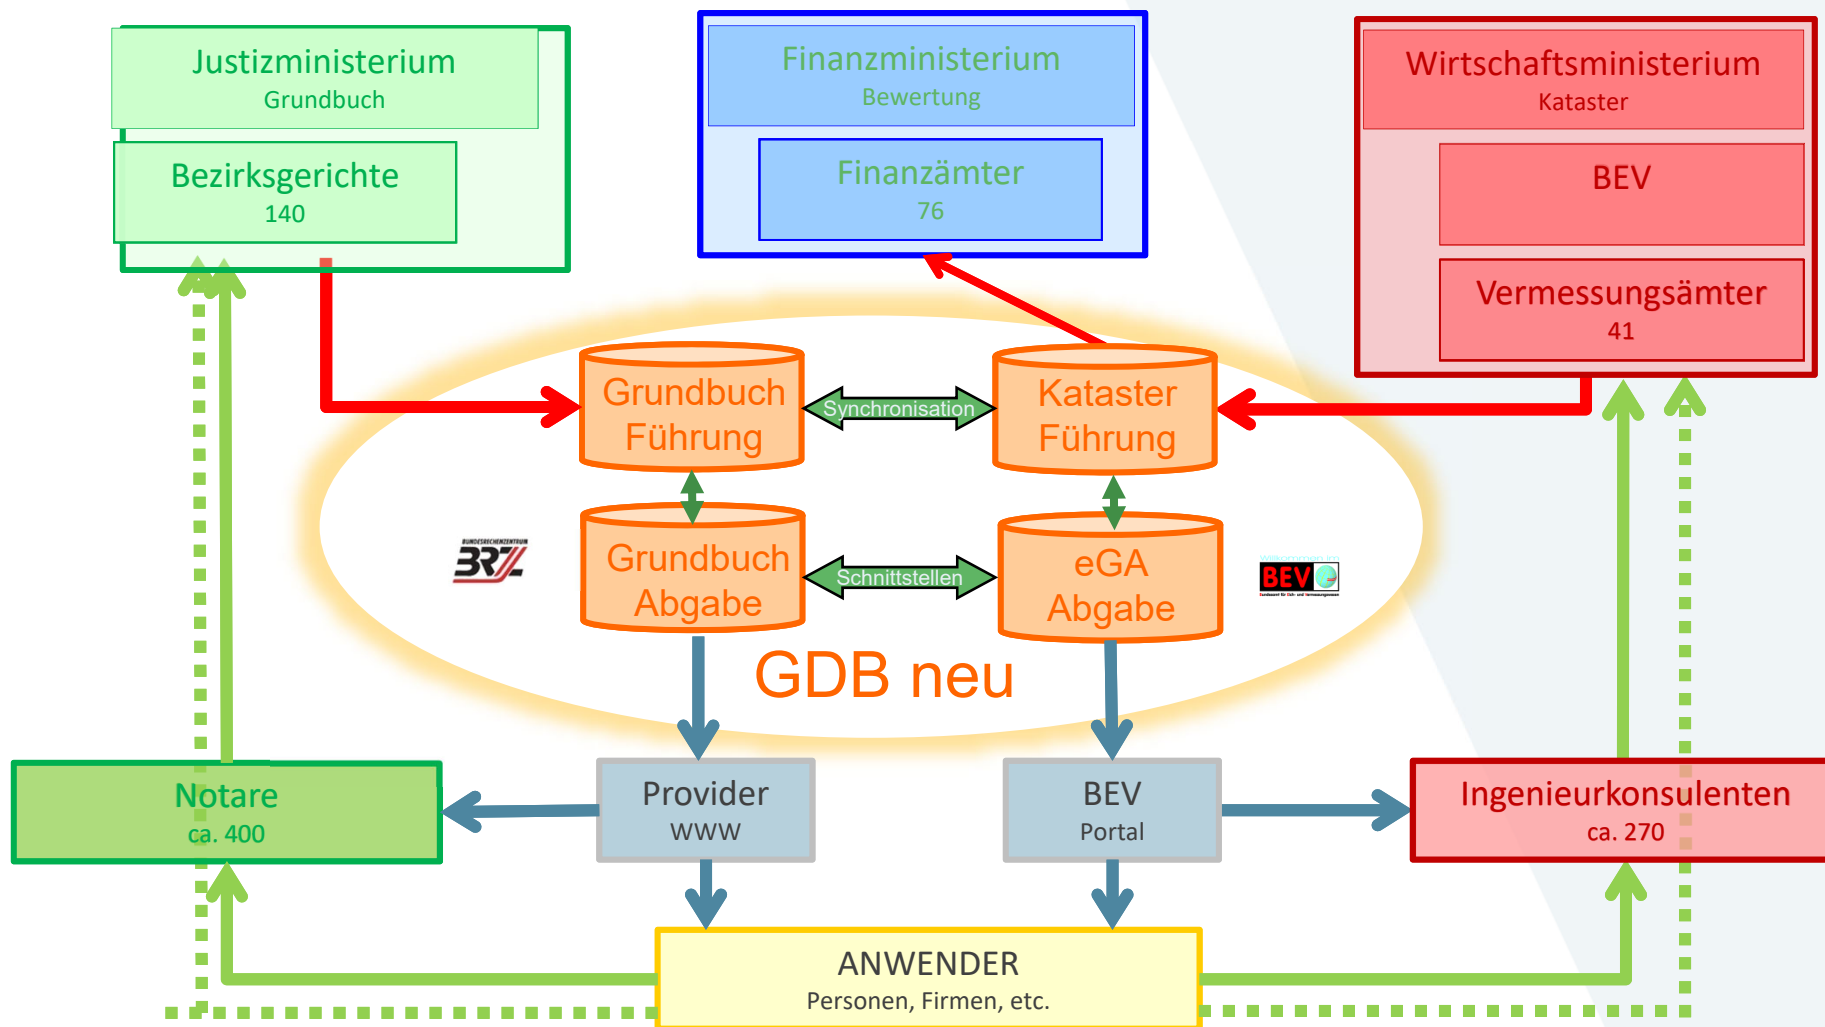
Justizministerium
Grundbuch

Bezirksgerichte
140

Finanzministerium
Bewertung

Finanzämter
76

Wirtschaftsministerium
Kataster

BEV

Vermessungsämter
41

Grundbuch Führung

Synchronisation

Kataster Führung

Grundbuch Abgabe

Schnittstellen

eGA Abgabe

BRZ

BEV

GDB neu

Notare
ca. 400

Provider
WWW

BEV
Portal

Ingenieurkonsulenten
ca. 270

ANWENDER
Personen, Firmen, etc.